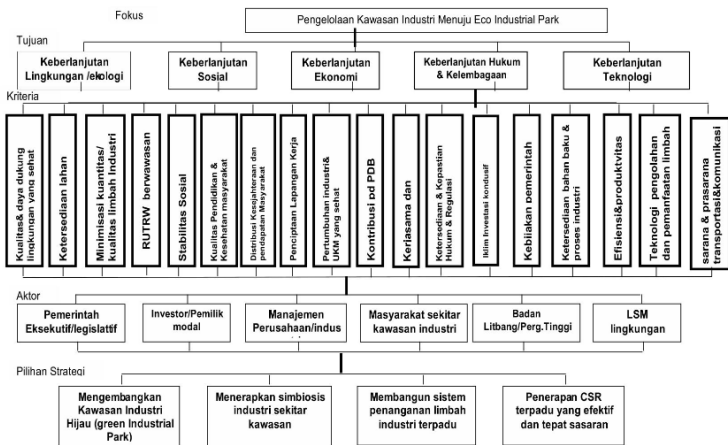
Fokus

Pengelolaan Kawasan Industri Menuju Eco Industrial Park

Tujuan

Keberlanjutan Lingkungan /ekologi

Keberlanjutan Sosial

Keberlanjutan Ekonomi

Keberlanjutan Hukum & Kelembagaan

Keberlanjutan Teknologi

Kriteria

Kualitas& daya dukung lingkungan yang sehat

Ketersediaan lahan

Minimisasi kuantitas/ kualitas limbah Industri

RUTRW berwawasan

Stabilitas Sosial

Kualitas Pendidikan & Kesehatan masyarakat

Distribusi Kesejahteraan dan pendapatan Masyarakat

Penciptaan Lapangan Kerja

Pertumbuhan industri& UKM yang sehat

Kontribusi pd PDB

Kerjasama dan

Ketersediaan & Kepastian Hukum & Regulasi

Iklim Investasi kondusif

Kebijakan pemerintah

Ketersediaan bahan baku & proses industri

Efisiensi&produktivitas

Teknologi pengolahan dan pemanfaatan limbah

sarana & prasarana transportasi&komunikasi

Aktor

Pemerintah Eksekutif/legislatif

Investor/Pemilik modal

Manajemen Perusahaan/indus

Masyarakat sekitar kawasan industri

Badan Litbang/Perg.Tinggi

LSM lingkungan

Pilihan Strategi

Mengembangkan Kawasan Industri Hijau (green Industrial Park)

Menerapkan simbiosis industri sekitar kawasan

Membangun sistem penanganan limbah industri terpadu

Penerapan CSR terpadu yang efektif dan tepat sasaran